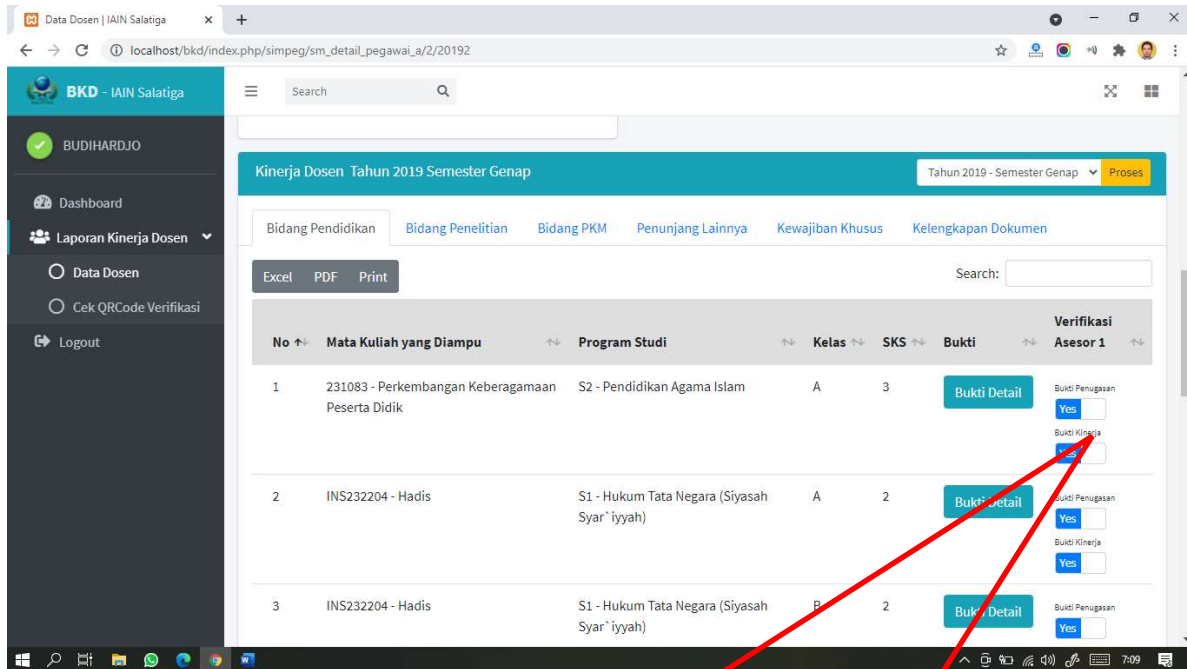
Data Dosen | IAIN Salatiga

localhost/bkd/index.php/simpeg/sm_detail_pegawai_a/2/20192

BKD - IAIN Salatiga

Search

BUDIHARDJO

Dashboard

Laporan Kinerja Dosen

Data Dosen

Cek QRCode Verifikasi

Logout

Kinerja Dosen Tahun 2019 Semester Genap

Tahun 2019 - Semester Genap

Proses

Bidang Pendidikan | Bidang Penelitian | Bidang PKM | Penunjang Lainnya | Kewajiban Khusus | Kelengkapan Dokumen

Excel PDF Print

Search:

| No | Mata Kuliah yang Diampu | Program Studi | Kelas | SKS | Bukti | Verifikasi Asesor 1 |
|---|---|---|---|---|---|---|
| 1 | 231083 - Perkembangan Keberagamaan Peserta Didik | S2 - Pendidikan Agama Islam | A | 3 | Bukti Detail | Bukti Penugasan Yes Bukti Kinerja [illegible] |
| 2 | INS232204 - Hadis | S1 - Hukum Tata Negara (Siyasah Syar`iyyah) | A | 2 | Bukti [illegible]etail | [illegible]ukti Penugasan Yes Bukti Kinerja Yes |
| 3 | INS232204 - Hadis | S1 - Hukum Tata Negara (Siyasah Syar`iyyah) | B | 2 | Buk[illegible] Detail | Bukti Penugasan Yes |

7:09